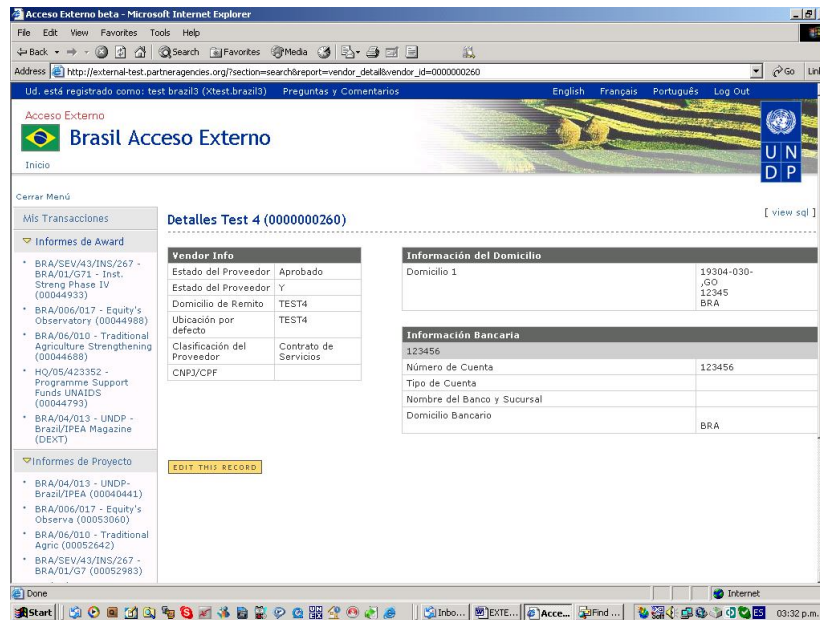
Acceso Externo beta - Microsoft Internet Explorer

File Edit View Favorites Tools Help

Back Search Favorites Media

Address http://external-test.partneragencies.org/?section=search&report=vendor_detail&vendor_id=0000000260 Go Lin

Ud. está registrado como: test brazil3 (Xtest.brazil3) Preguntas y Comentarios English Français Português Log Out

Acceso Externo

Brasil Acceso Externo

Inicio

U N
D P

Cerrar Menú

Mis Transacciones

Informes de Award

• BRA/SEV/43/INS/267 - BRA/01/G71 - Inst. Streng Phase IV (00044933)
• BRA/006/017 - Equity's Observatory (00044988)
• BRA/06/010 - Traditional Agriculture Strengthening (00044688)
• HQ/05/423352 - Programme Support Funds UNAIDS (00044793)
• BRA/04/013 - UNDP - Brazil/IPEA Magazine (DEXT)

Informes de Proyecto

• BRA/04/013 - UNDP-Brazil/IPEA (00040441)
• BRA/006/017 - Equity's Observa (00053060)
• BRA/06/010 - Traditional Agric (00052642)
• BRA/SEV/43/INS/267 - BRA/01/G7 (00052983)

Detalles Test 4 (0000000260)

[ view sql ]

| Vendor Info | |
|---|---|
| Estado del Proveedor | Aprobado |
| Estado del Proveedor | Y |
| Domicilio de Remito | TEST4 |
| Ubicación por defecto | TEST4 |
| Clasificación del Proveedor | Contrato de Servicios |
| CNPJ/CPF | |

| Información del Domicilio | |
|---|---|
| Domicilio 1 | 19304-030- ,GO 12345 BRA |

| Información Bancaria | |
|---|---|
| 123456 | |
| Número de Cuenta | 123456 |
| Tipo de Cuenta | |
| Nombre del Banco y Sucursal | |
| Domicilio Bancario | BRA |

EDIT THIS RECORD

Done Internet

Start Inbo... EXTE... Acce... Find ... ES 03:32 p.m.